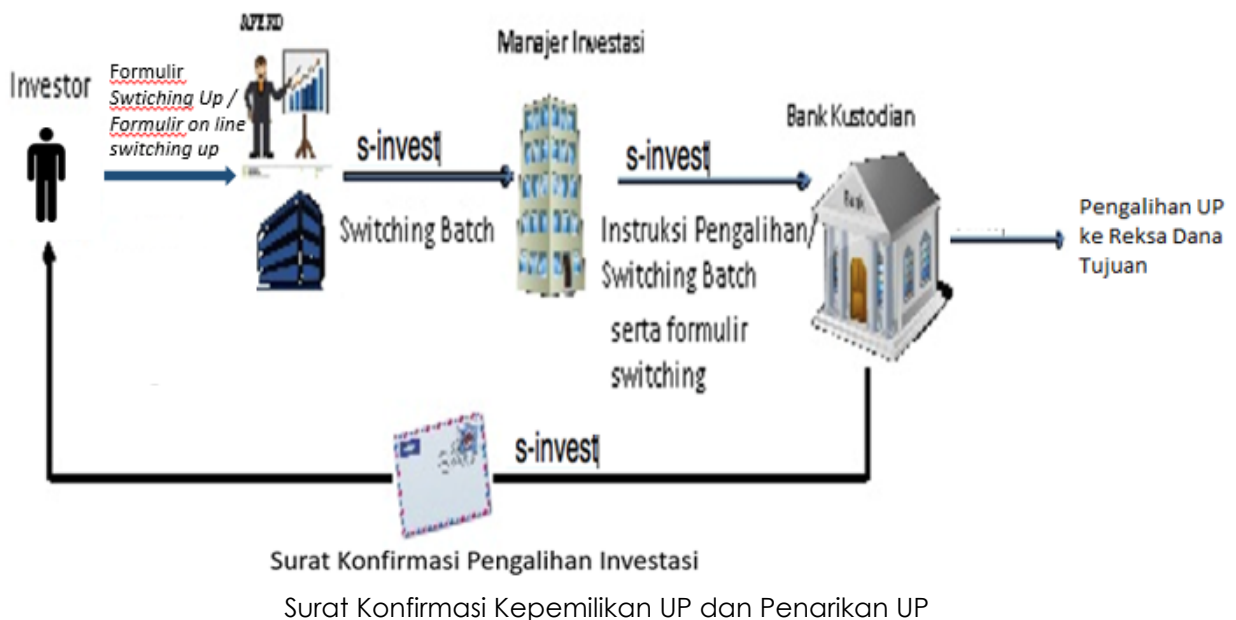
APERD

Manajer Investasi

Investor

Formulir *Swtiching Up / Formulir on line switching up*

s-invest

Switching Batch

s-invest

Bank Kustodian

Instruksi Pengalihan/ Switching Batch

serta formulir switching

Bank

Pengalihan UP ke Reksa Dana Tujuan

s-invest

Surat Konfirmasi Pengalihan Investasi

Surat Konfirmasi Kepemilikan UP dan Penarikan UP